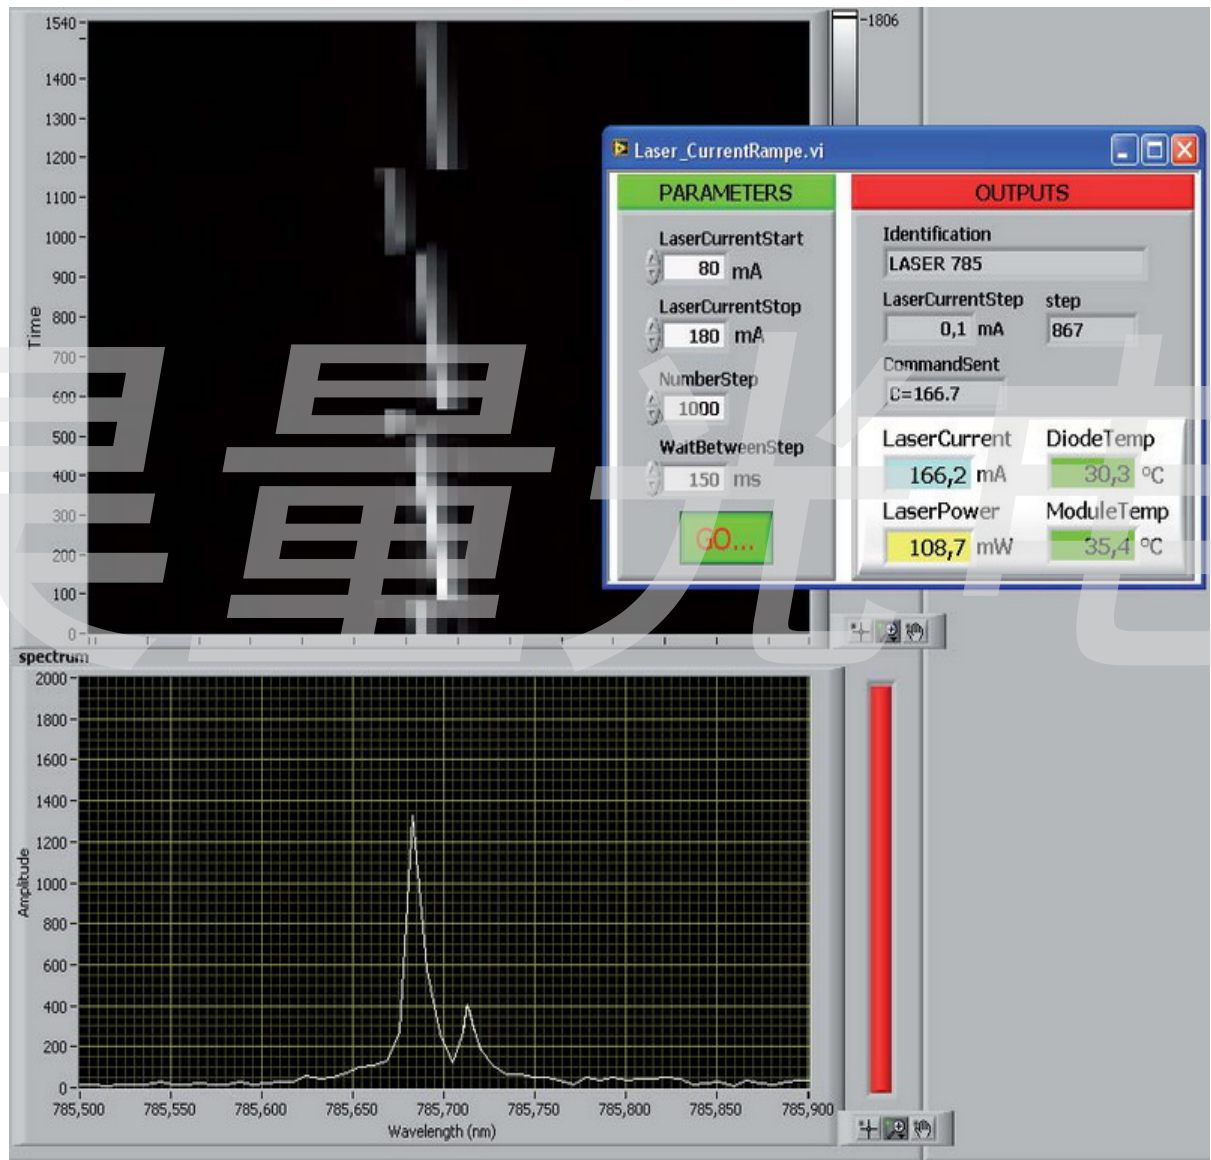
1540
1400
1300
1200
1100
1000
900
800
700
600
500
400
300
200
100
0
Time
1806

Laser_CurrentRampe.vi

PARAMETERS
LaserCurrentStart
80 mA
LaserCurrentStop
180 mA
NumberStep
1000
WaitBetweenStep
150 ms
GO...

OUTPUTS
Identification
LASER 785
LaserCurrentStep
0,1 mA
step
867
CommandSent
C=166.7
LaserCurrent
166,2 mA
DiodeTemp
30,3 °C
LaserPower
108,7 mW
ModuleTemp
35,4 °C

spectrum
2000
1800
1600
1400
1200
1000
800
600
400
200
0
Amplitude
785,500 785,550 785,600 785,650 785,700 785,750 785,800 785,850 785,900
Wavelength (nm)